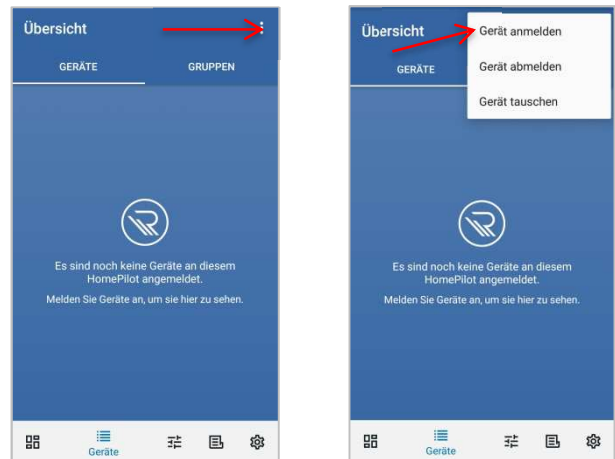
Übersicht

GERÄTE GRUPPEN

Es sind noch keine Geräte an diesem HomePilot angemeldet.

Melden Sie Geräte an, um sie hier zu sehen.

Geräte

Übersicht

GERÄTE

Gerät anmelden

Gerät abmelden

Gerät tauschen

Es sind noch keine Geräte an diesem HomePilot angemeldet.

Melden Sie Geräte an, um sie hier zu sehen.

Geräte